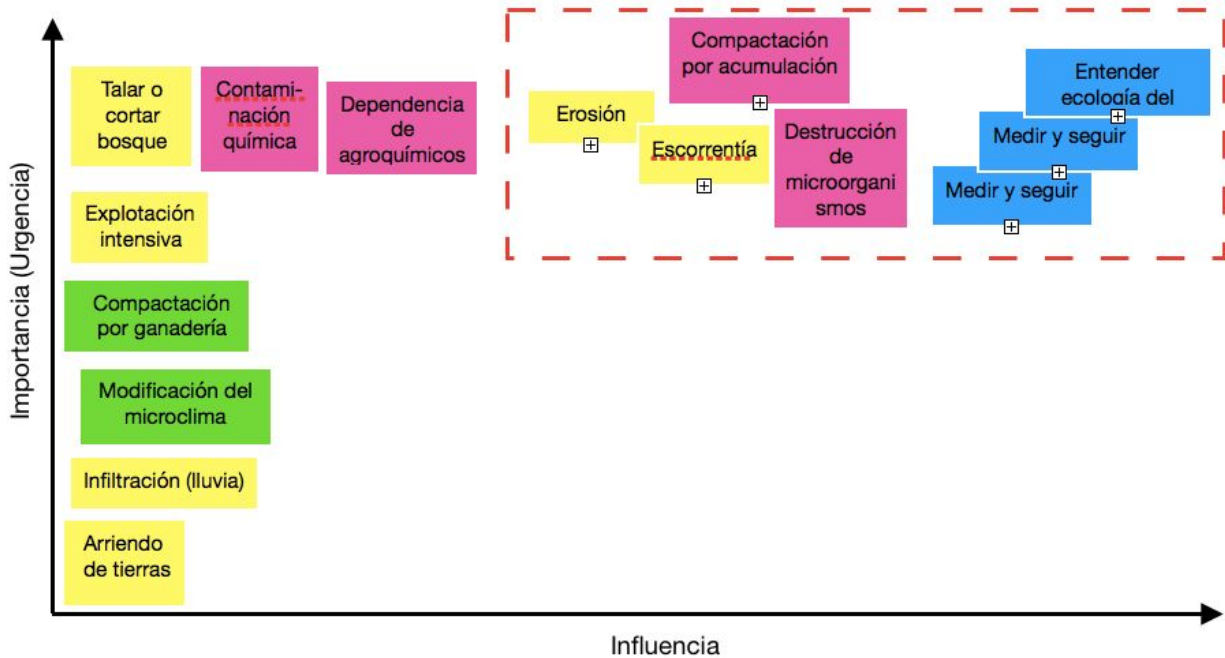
Importancia (Urgencia)

Talar o cortar bosque

Contaminación química

Dependencia de agroquímicos

Explotación intensiva

Compactación por ganadería

Modificación del microclima

Infiltración (lluvia)

Arriendo de tierras

Compactación por acumulación

Erosión

Escorrentía

Destrucción de microorganismos

Entender ecología del

Medir y seguir

Medir y seguir

Influencia